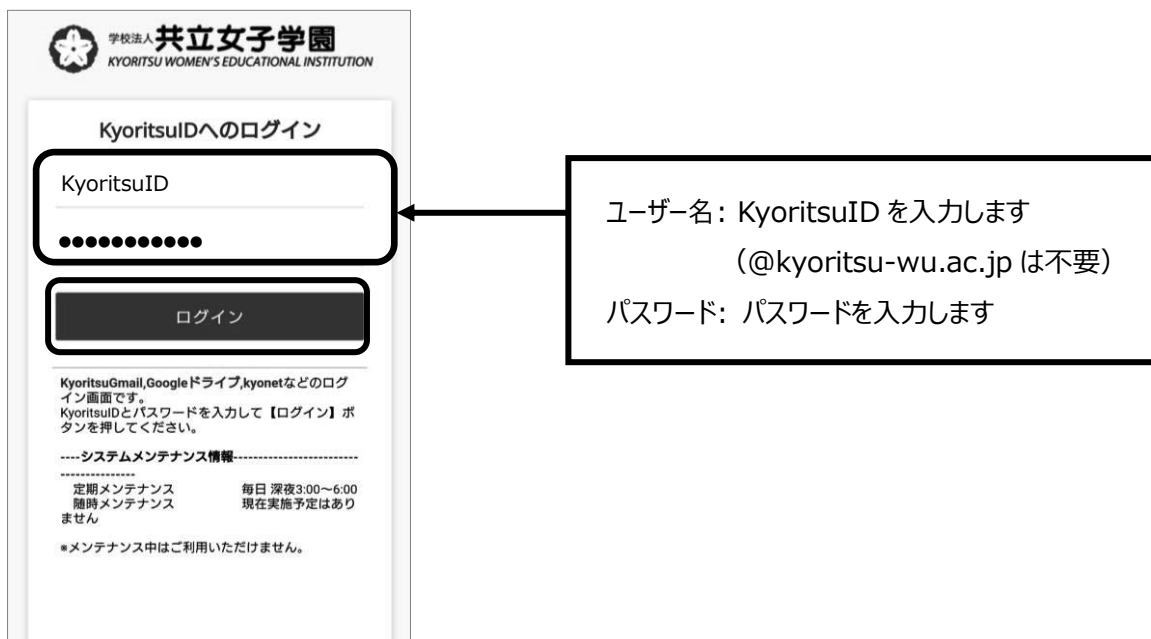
学校法人 共立女子学園
KYORITSU WOMEN'S EDUCATIONAL INSTITUTION

KyoritsuIDへのログイン

KyoritsuID

●●●●●●●●●●●

ログイン

KyoritsuGmail,Googleドライブ,kyonetなどのログイン画面です。
KyoritsuIDとパスワードを入力して【ログイン】ボタンを押してください。

----システムメンテナンス情報-----------------------------------------

定期メンテナンス　　毎日 深夜3:00～6:00
随時メンテナンス　　現在実施予定はありません

※メンテナンス中はご利用いただけません。

ユーザー名: KyoritsuID を入力します
（@kyoritsu-wu.ac.jp は不要）
パスワード: パスワードを入力します